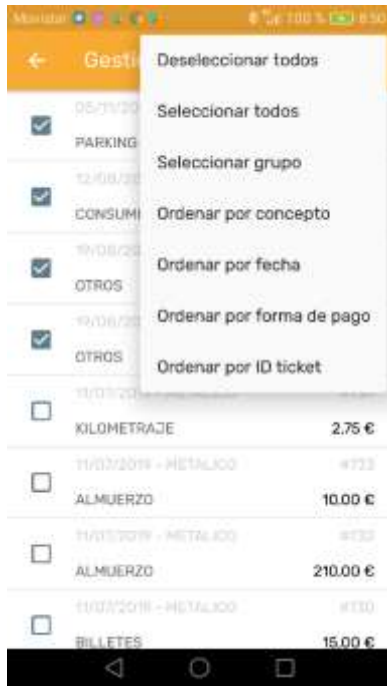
Movistar 100 % 8:50

Gesti

Deseleccionar todos

Seleccionar todos

Seleccionar grupo

Ordenar por concepto

Ordenar por fecha

Ordenar por forma de pago

Ordenar por ID ticket

05/11/20
PARKING

12/08/20
CONSUMI

19/08/20
OTROS

19/06/20
OTROS

11/07/2019 - METALICO
KILOMETRAJE 2.75 €

11/07/2019 - METALICO #733
ALMUERZO 10.00 €

11/07/2019 - METALICO #732
ALMUERZO 210.00 €

11/07/2019 - METALICO #730
BILLETES 15.00 €